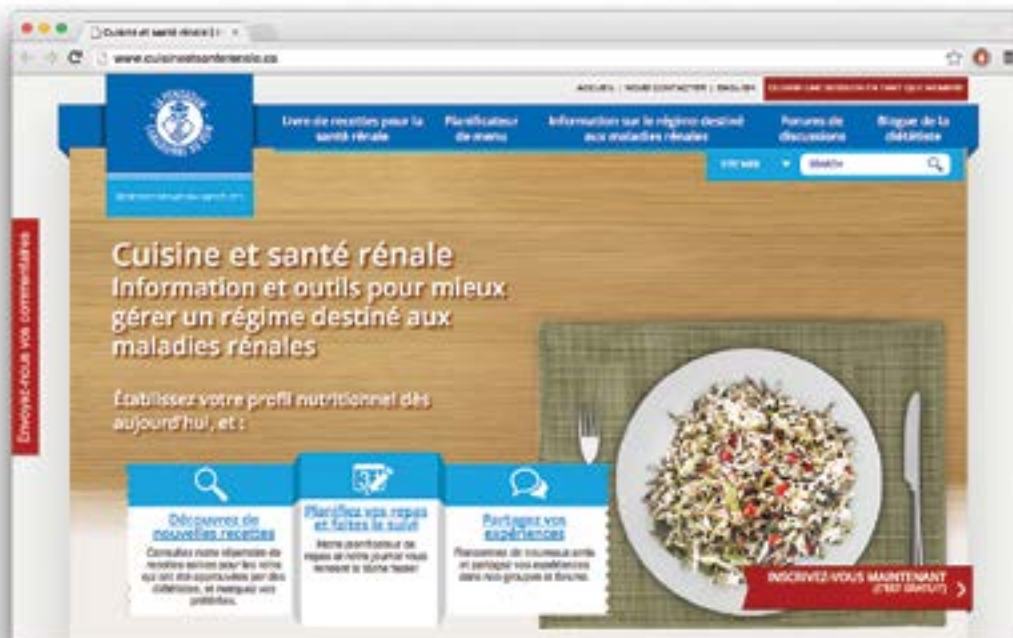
Cuisine et santé rénale | ×

www.cuisineetsanterenale.ca

ACCUEIL | NOUS CONTACTER | ENGLISH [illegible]

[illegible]

Livre de recettes pour la santé rénale

Planificateur de menu

Information sur le régime destiné aux maladies rénales

Forums de discussions

Blogue de la diététiste

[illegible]

SEARCH

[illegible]

Envoyez-nous vos commentaires

Cuisine et santé rénale
Information et outils pour mieux gérer un régime destiné aux maladies rénales

Établissez votre profil nutritionnel dès aujourd'hui, et :

Découvrez de nouvelles recettes

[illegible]

Planifiez vos repas et faites le suivi

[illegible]

Partagez vos expériences

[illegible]

INSCRIVEZ-VOUS MAINTENANT
(C'EST GRATUIT)